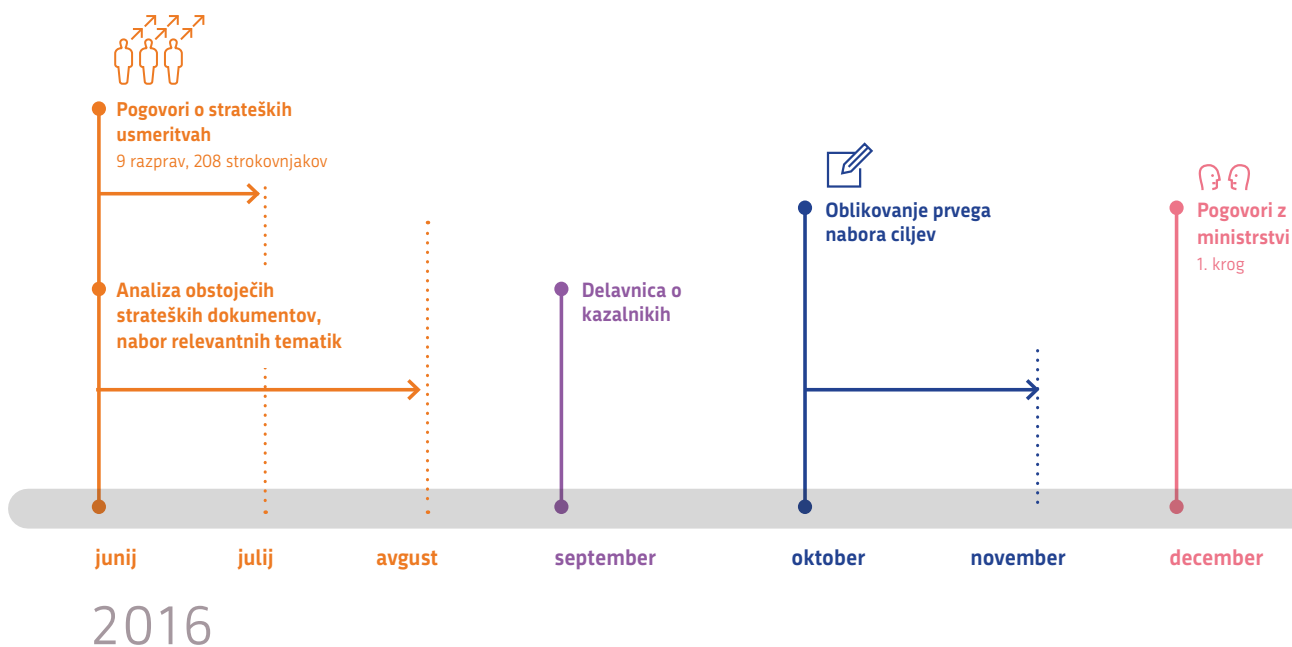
Pogovori o strateških usmeritvah
9 razprav, 208 strokovnjakov

Analiza obstoječih strateških dokumentov, nabor relevantnih tematik

Delavnica o kazalnikih

Oblikovanje prvega nabora ciljev

Pogovori z ministrstvi
1. krog

junij julij avgust september oktober november december

2016